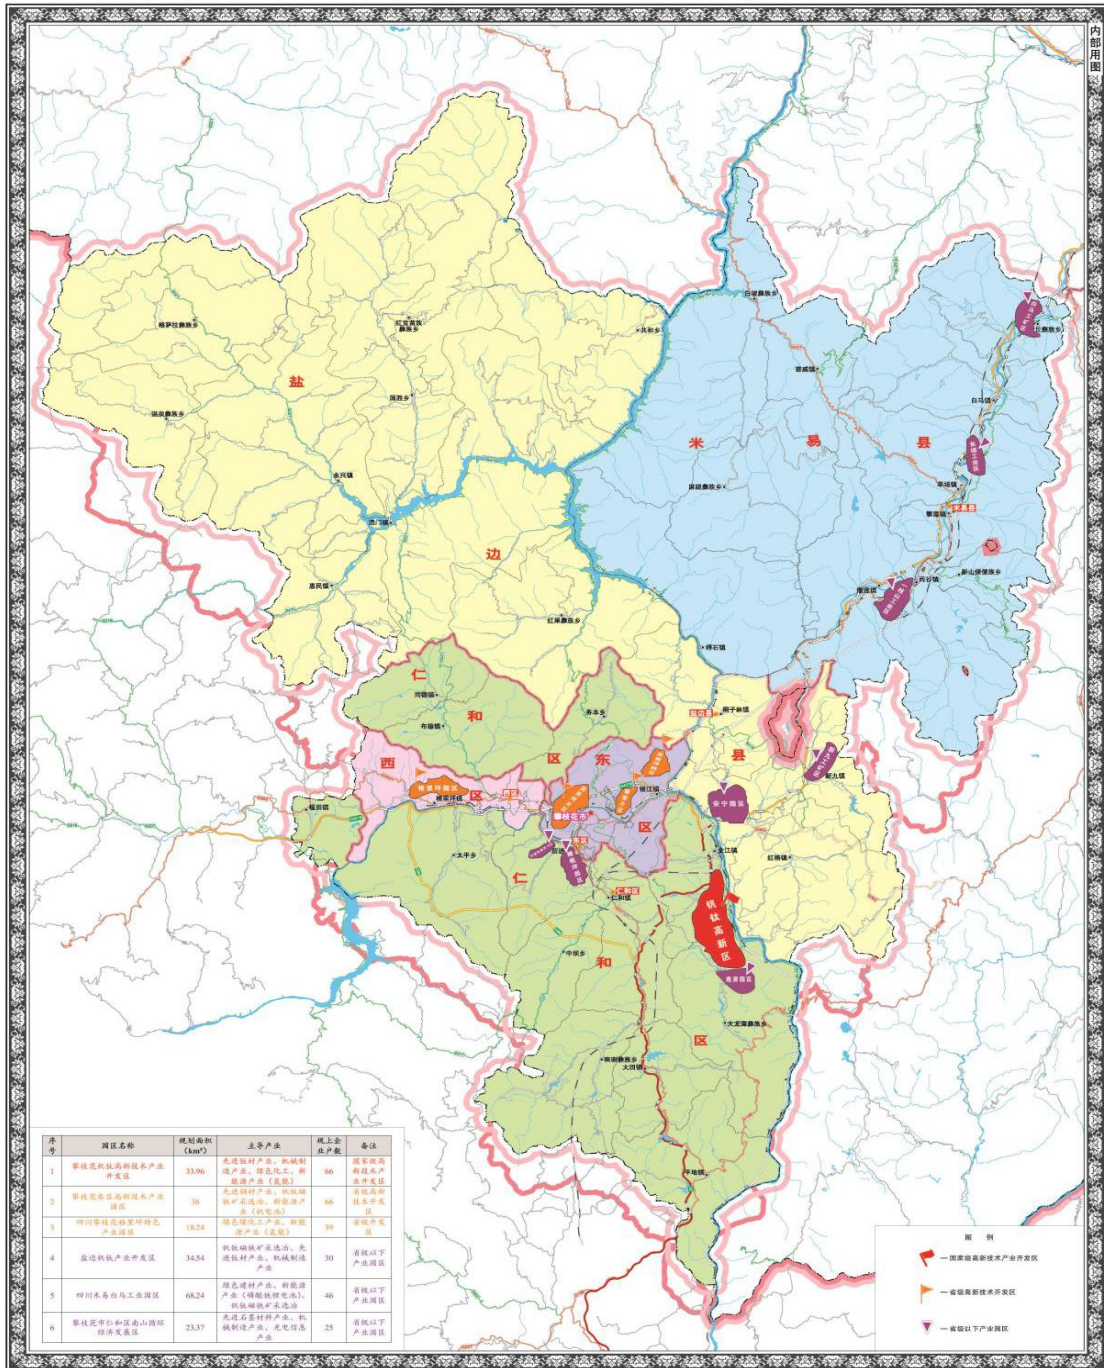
内部用图

盐

边

县

米

易

县

仁

和

区

西

区

东

区

仁

和

区

钒钛高新区

攀枝花市

格萨拉彝族乡
红宝苗族彝族乡
共和乡
惠民镇
渔门镇
永兴镇
国胜乡
红果彝族乡
箐河乡
桐子林镇
新九镇
红格镇
金江镇
仁和镇
中坝乡
太平乡
大田镇
啊喇彝族乡
大龙潭彝族乡
平地镇
福田镇
同德镇
布德镇
务本乡
银江镇
白坡彝族乡
普威镇
白马镇
麻陇彝族乡
撒莲镇
丙谷镇
新山傈僳族乡
湾丘彝族乡

安宁园区

| 序号 | 园区名称 | 规划面积(km²) | 主导产业 | 规上企业户数 | 备注 |
|---|---|---|---|---|---|
| 1 | 攀枝花钒钛高新技术产业开发区 | 33.96 | 先进钛材产业、机械制造产业、绿色化工、新能源产业（氢能） | 66 | 国家级高新技术产业开发区 |
| 2 | 攀枝花东区高新技术产业园区 | 36 | 先进钢材产业、钒钛磁铁矿采选冶、新能源产业（钒电池） | 66 | 省级高新技术开发区 |
| 3 | 四川攀枝花格里坪特色产业园区 | 18.24 | 绿色煤化工产业、新能源产业（氢能） | 39 | 省级开发区 |
| 4 | 盐边钒钛产业开发区 | 34.54 | 钒钛磁铁矿采选冶、先进钛材产业、机械制造产业 | 30 | 省级以下产业园区 |
| 5 | 四川米易白马工业园区 | 68.24 | 绿色建材产业、新能源产业（磷酸铁锂电池）、钒钛磁铁矿采选冶 | 46 | 省级以下产业园区 |
| 6 | 攀枝花市仁和区南山循环经济发展区 | 23.37 | 先进石墨材料产业、机械制造产业、先进信息产业 | 25 | 省级以下产业园区 |

图例
一国家级高新技术产业开发区
一省级高新技术开发区
一省级以下产业园区